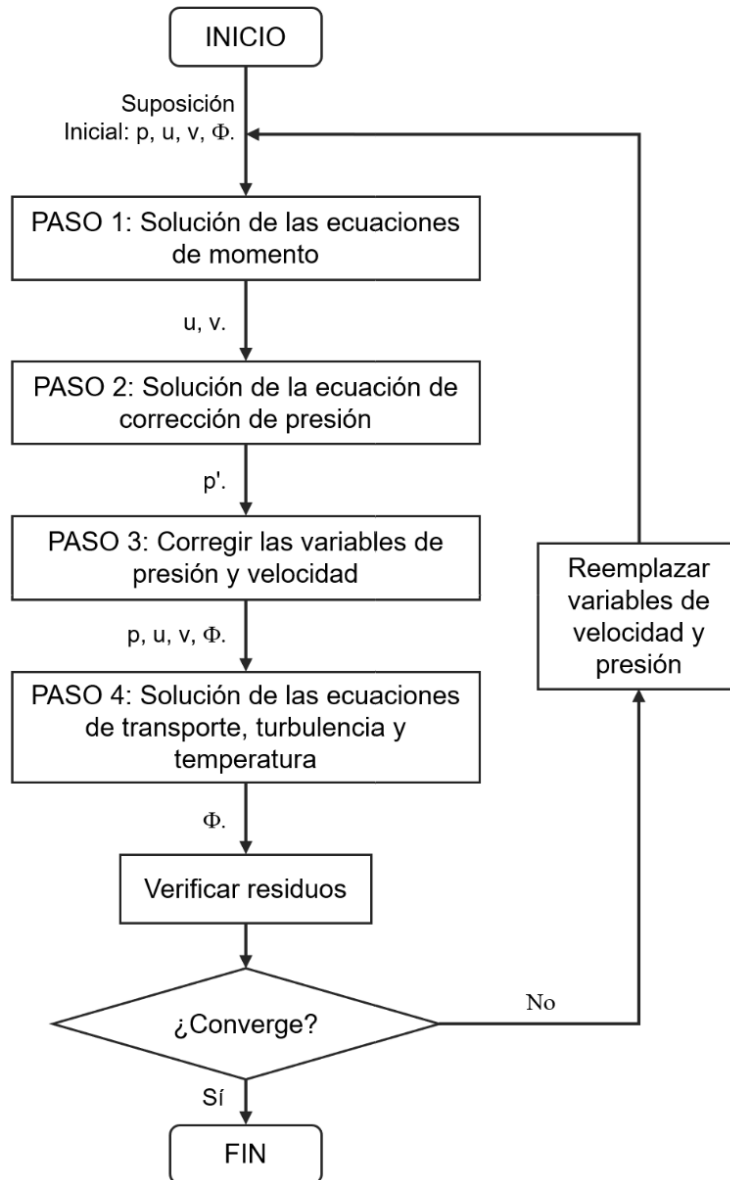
INICIO

Suposición Inicial: p, u, v, $\Phi$.

PASO 1: Solución de las ecuaciones de momento

u, v.

PASO 2: Solución de la ecuación de corrección de presión

p'.

PASO 3: Corregir las variables de presión y velocidad

p, u, v, $\Phi$.

PASO 4: Solución de las ecuaciones de transporte, turbulencia y temperatura

$\Phi$.

Verificar residuos

¿Converge?

No

Reemplazar variables de velocidad y presión

Sí

FIN